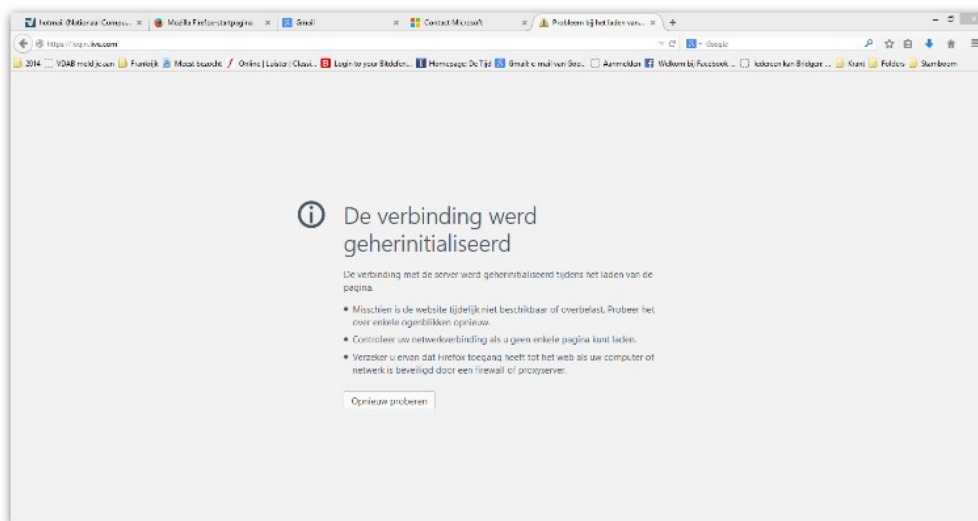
Hotmail (Nationaal Compu... × Mozilla Firefox-startpagina × Gmail × Contact Microsoft × Probleem bij het laden van... × +

https://login.live.com

Google

2014 VDAB meld je aan Frankrijk Meest bezocht Online | Luister | Classi... Login to your Bitdefen... Homepage: De Tijd Gmail: e-mail van Goo... Aanmelden Welkom bij Facebook ... lederen kan Bridgen ... Kunst Folders Stamboom

De verbinding werd geherinitialiseerd

De verbinding met de server werd geherinitialiseerd tijdens het laden van de pagina.

• Misschien is de website tijdelijk niet beschikbaar of overbelast. Probeer het over enkele ogenblikken opnieuw.

• Controleer uw netwerkverbinding als u geen enkele pagina kunt laden.

• Verzeker u ervan dat Firefox toegang heeft tot het web als uw computer of netwerk is beveiligd door een firewall of proxyserver.

Opnieuw proberen